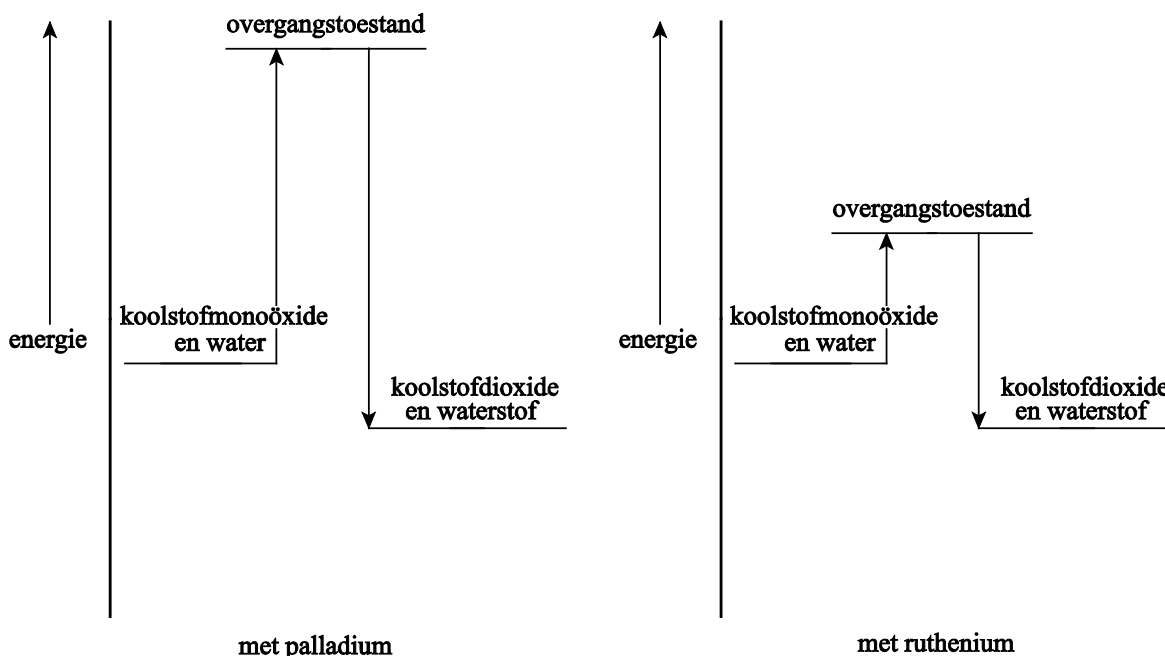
overgangstoestand

energie

koolstofmonoöxide en water

koolstofdioxide en waterstof

met palladium

overgangstoestand

energie

koolstofmonoöxide en water

koolstofdioxide en waterstof

met ruthenium